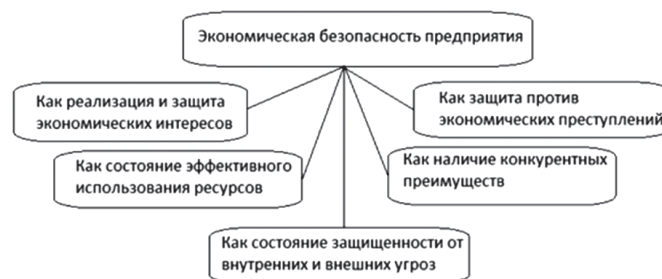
Экономическая безопасность предприятия

Как реализация и защита экономических интересов

Как защита против экономических преступлений

Как состояние эффективного использования ресурсов

Как наличие конкурентных преимуществ

Как состояние защищенности от внутренних и внешних угроз